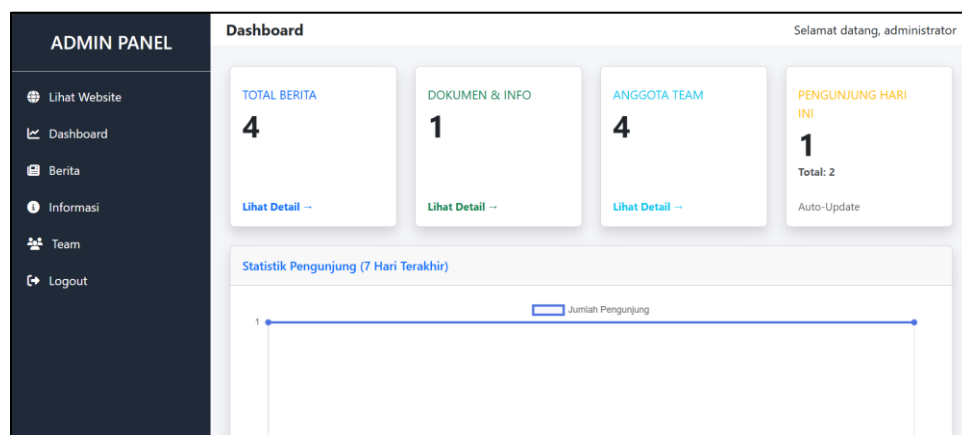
ADMIN PANEL

Lihat Website

Dashboard

Berita

Informasi

Team

Logout

Dashboard

Selamat datang, administrator

TOTAL BERITA

4

Lihat Detail →

DOKUMEN & INFO

1

Lihat Detail →

ANGGOTA TEAM

4

Lihat Detail →

PENGUNJUNG HARI INI

1

Total: 2

Auto-Update

Statistik Pengunjung (7 Hari Terakhir)

Jumlah Pengunjung

1